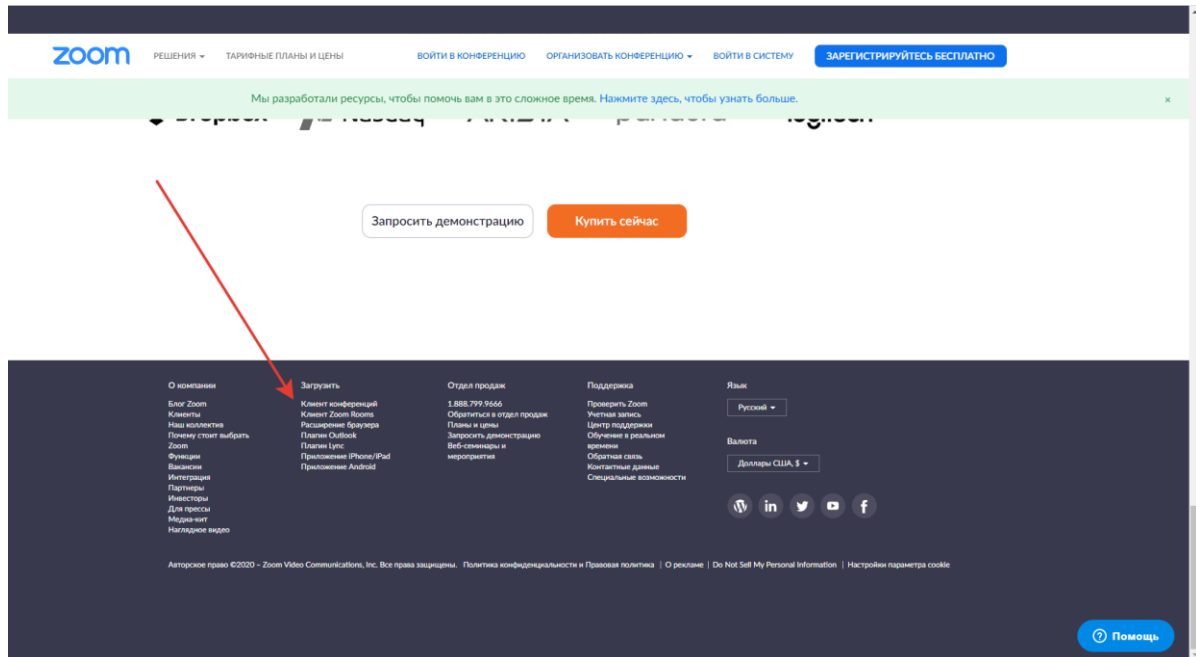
zoom РЕШЕНИЯ ▾ ТАРИФНЫЕ ПЛАНЫ И ЦЕНЫ ВОЙТИ В КОНФЕРЕНЦИЮ ОРГАНИЗОВАТЬ КОНФЕРЕНЦИЮ ▾ ВОЙТИ В СИСТЕМУ ЗАРЕГИСТРИРУЙТЕСЬ БЕСПЛАТНО

Мы разработали ресурсы, чтобы помочь вам в это сложное время. Нажмите здесь, чтобы узнать больше. ×

Запросить демонстрацию Купить сейчас

О компании
Блог Zoom
Клиенты
Наш коллектив
Почему стоит выбрать Zoom
Функции
Вакансии
Интеграция
Партнеры
Инвесторы
Для прессы
Медиа-кит
Наглядное видео

Загрузить
Клиент конференций
Клиент Zoom Rooms
Расширение браузера
Плагин Outlook
Плагин Lync
Приложение iPhone/iPad
Приложение Android

Отдел продаж
1.888.799.9666
Обратиться в отдел продаж
Планы и цены
Запросить демонстрацию
Веб-семинары и мероприятия

Поддержка
Проверить Zoom
Учетная запись
Центр поддержки
Обучение в реальном времени
Обратная связь
Контактные данные
Специальные возможности

Язык
Русский ▾

Валюта
Доллары США, $ ▾

Авторское право ©2020 – Zoom Video Communications, Inc. Все права защищены. Политика конфиденциальности и Правовая политика | О рекламе | Do Not Sell My Personal Information | Настройки параметра cookie

Помощь